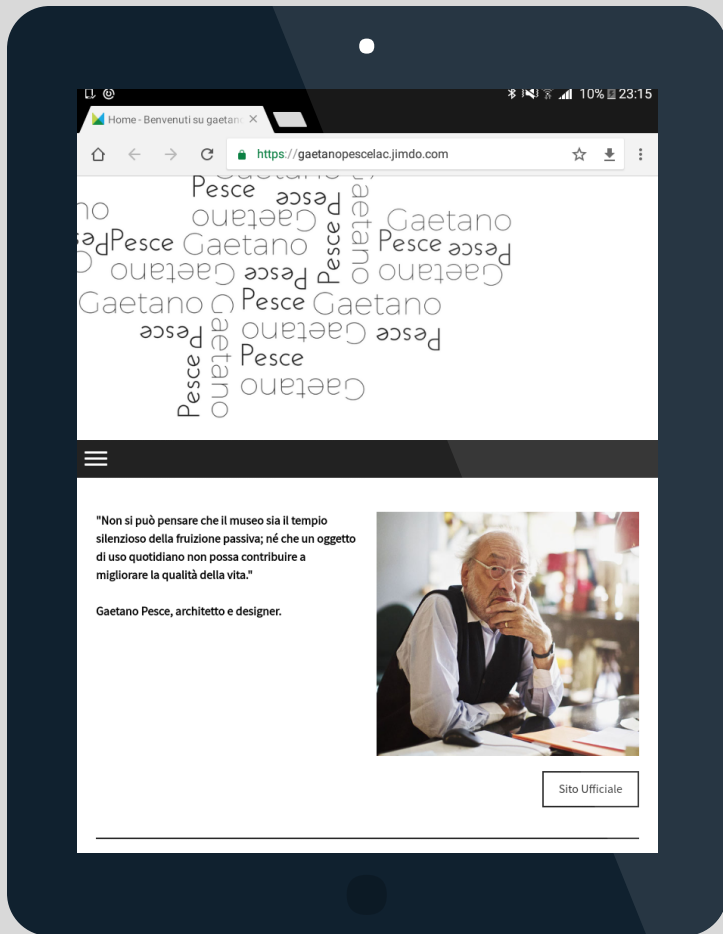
10% 23:15

Home - Benvenuti su gaetano

https://gaetanopescelac.jimdo.com

Pesce Pesce Gaetano
Gaetano Gaetano
Pesce Gaetano Pesce Pesce Pesce Gaetano Pesce
Gaetano Pesce Gaetano Gaetano
Gaetano Pesce Gaetano
Pesce Gaetano Pesce
Pesce Gaetano Pesce
Gaetano

"Non si può pensare che il museo sia il tempio silenzioso della fruizione passiva; né che un oggetto di uso quotidiano non possa contribuire a migliorare la qualità della vita."

Gaetano Pesce, architetto e designer.

Sito Ufficiale